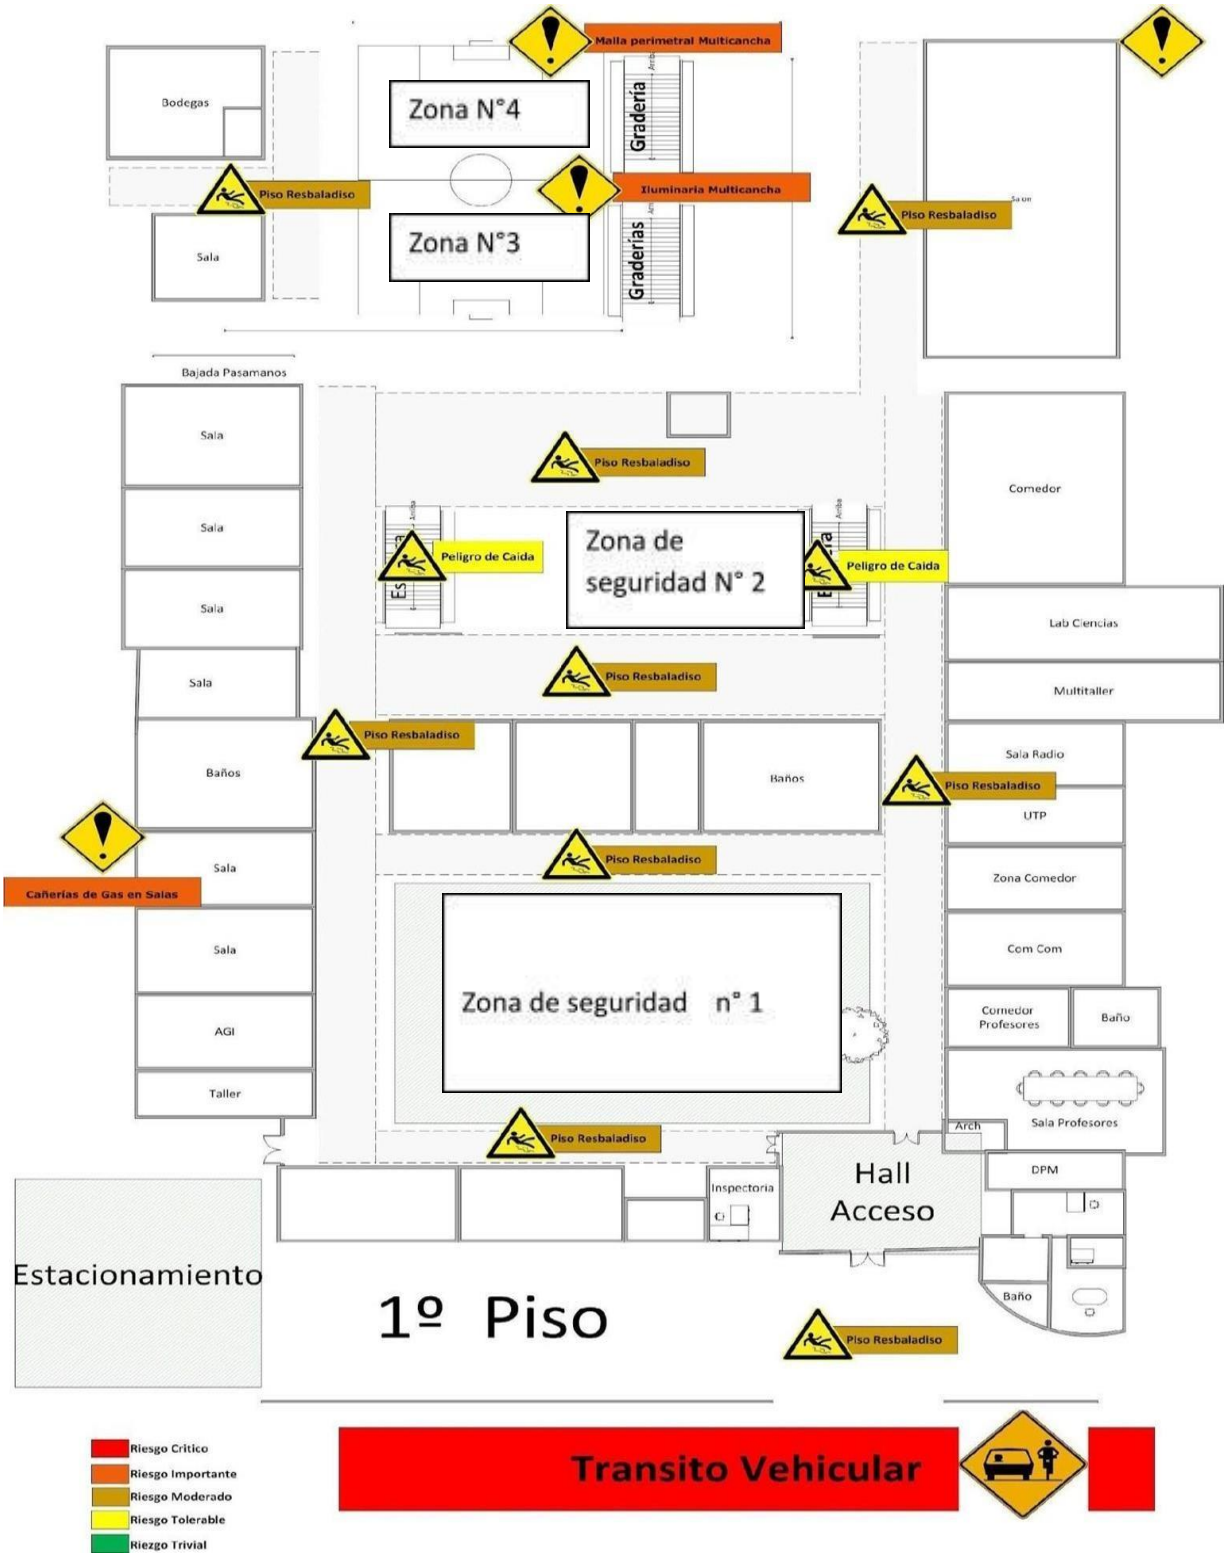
Malla perimetral Multicancha

Bodegas

Zona N°4

Gradería

Piso Resbaladiso

Iluminaria Multicancha

Piso Resbaladiso

Salon

Sala

Zona N°3

Graderías

Bajada Pasamanos

Sala

Piso Resbaladiso

Comedor

Sala

Peligro de Caida

Zona de seguridad N° 2

Peligro de Caida

Sala

Lab Ciencias

Sala

Piso Resbaladiso

Multitaller

Piso Resbaladiso

Baños

Baños

Sala Radio

Piso Resbaladiso

UTP

Sala

Piso Resbaladiso

Cañerias de Gas en Salas

Zona Comedor

Sala

Com Com

Zona de seguridad n° 1

Comedor Profesores

Baño

AGI

Sala Profesores

Taller

Arch

Piso Resbaladiso

Hall Acceso

DPM

Inspectoria

Estacionamiento

1º Piso

Baño

Piso Resbaladiso

Riesgo Critico
Riesgo Importante
Riesgo Moderado
Riesgo Tolerable
Riezgo Trivial

Transito Vehicular